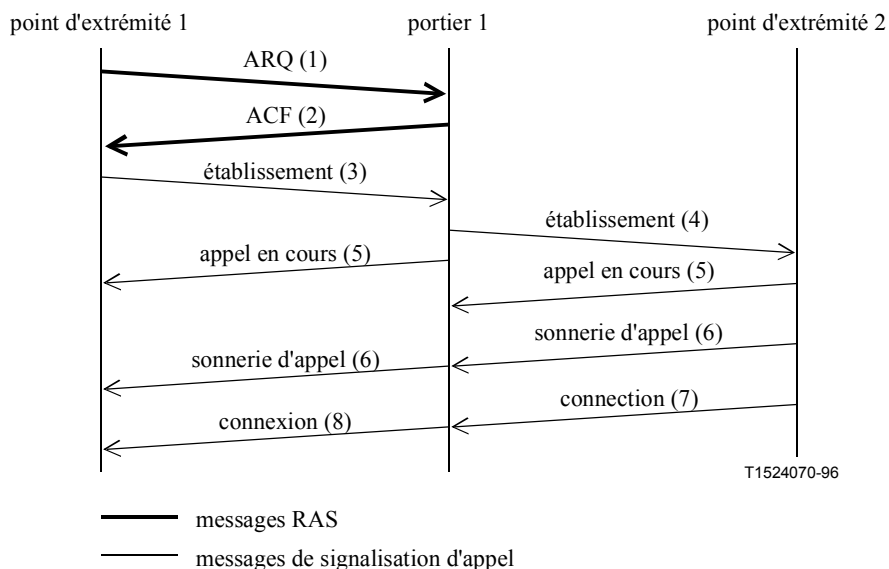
point d'extrémité 1

portier 1

point d'extrémité 2

ARQ (1)

ACF (2)

établissement (3)

établissement (4)

appel en cours (5)

appel en cours (5)

sonnerie d'appel (6)

sonnerie d'appel (6)

connection (7)

connexion (8)

T1524070-96

messages RAS

messages de signalisation d'appel